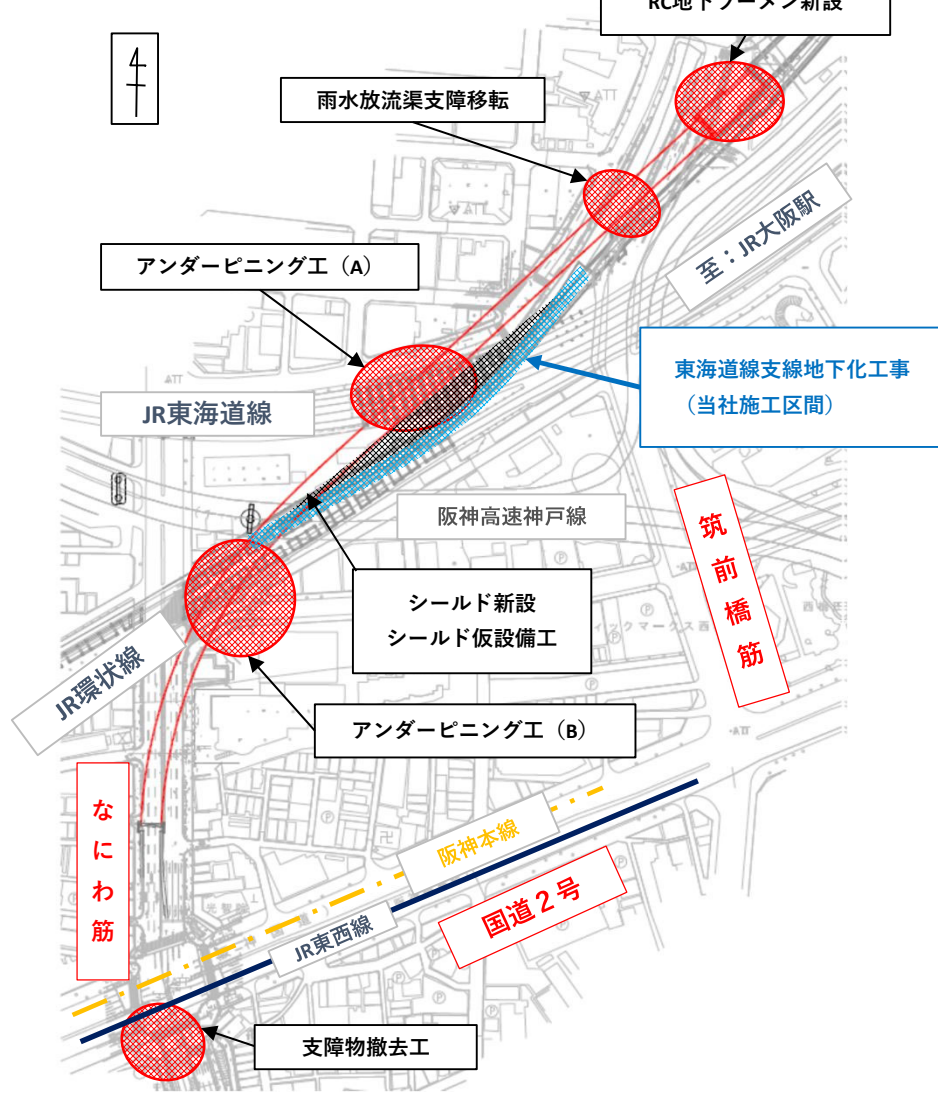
RC地下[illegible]新設

雨水放流渠支障移転

至：JR大阪駅

アンダーピニング工（A）

東海道線支線地下化工事
（当社施工区間）

JR東海道線

阪神高速神戸線

筑
前
橋
筋

シールド新設
シールド仮設備工

JR環状線

アンダーピニング工（B）

な
に
わ
筋

阪神本線

国道２号

JR東西線

支障物撤去工